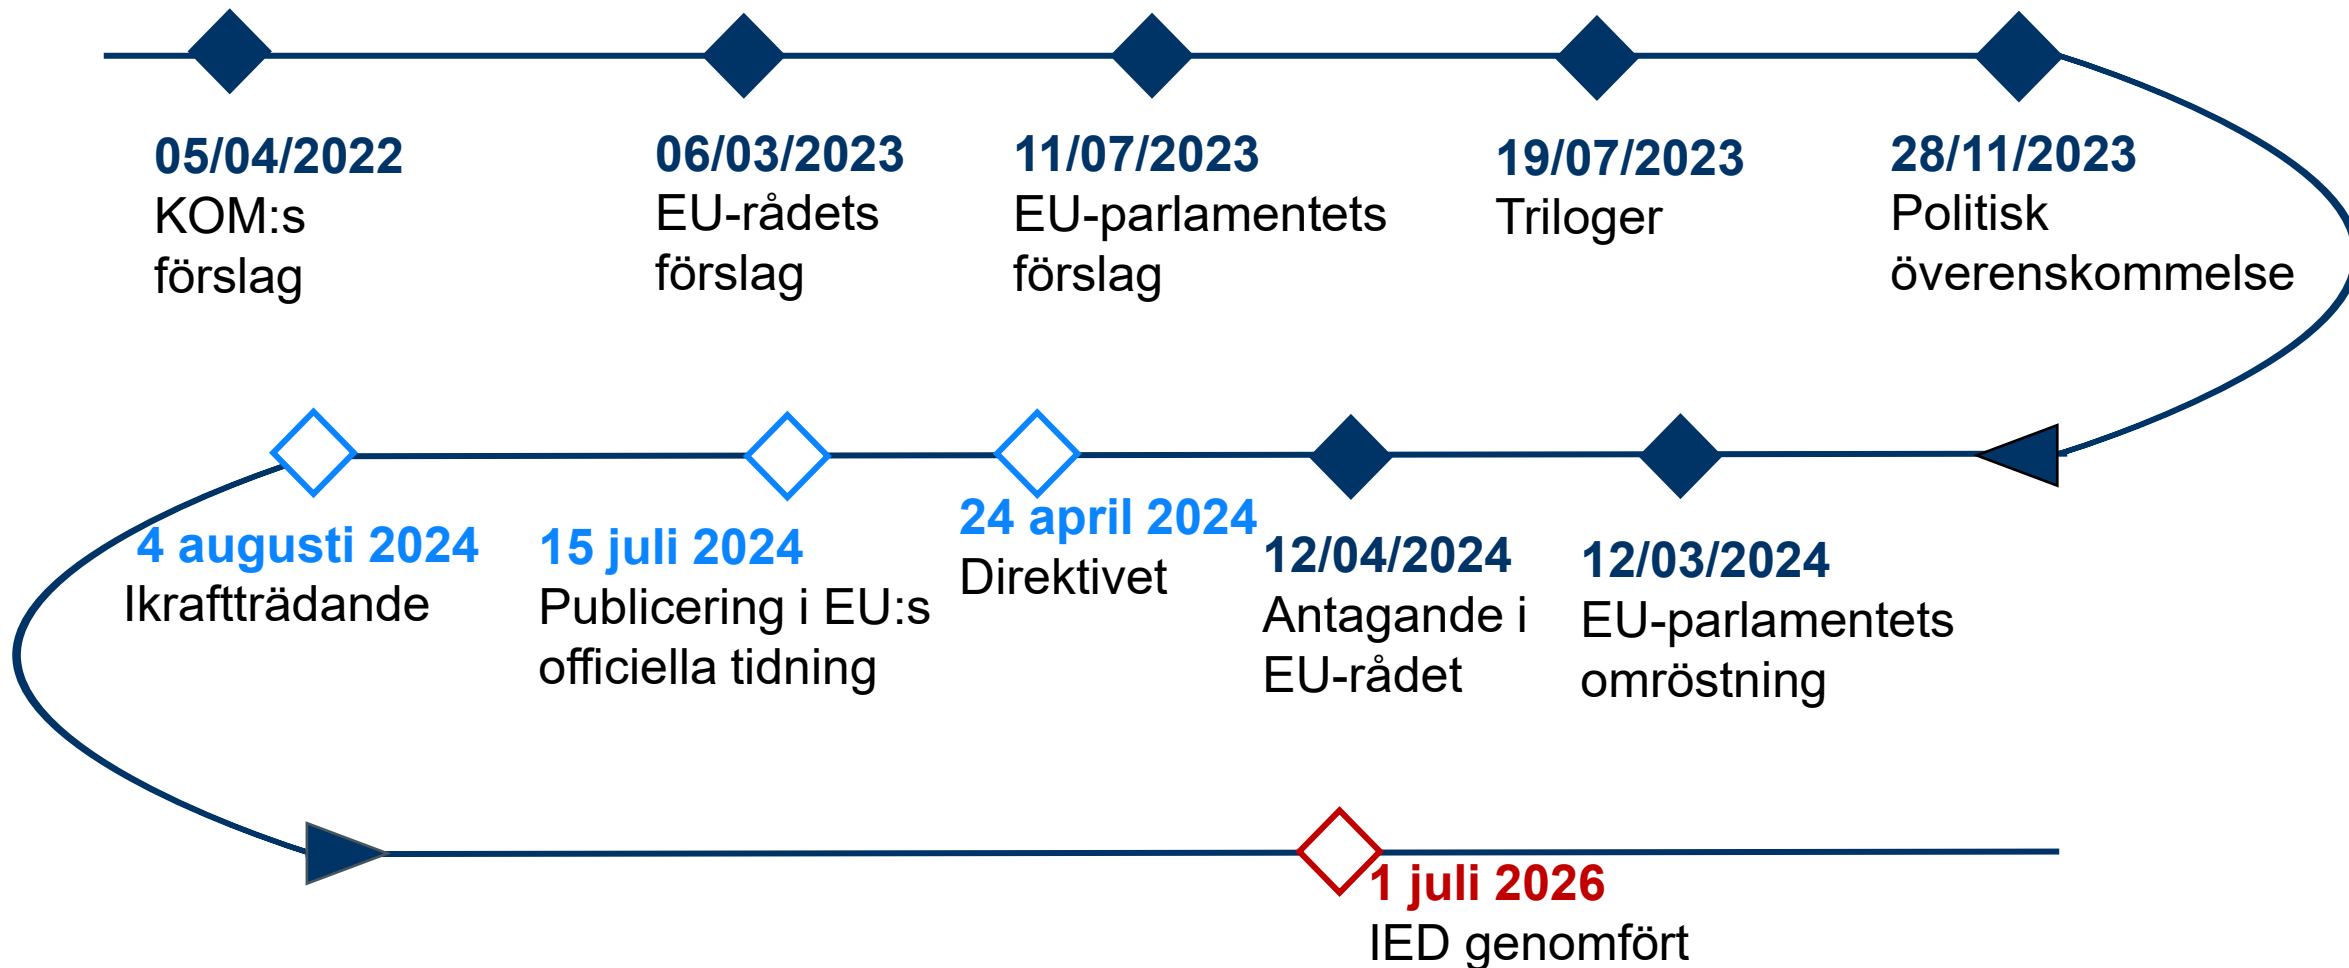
05/04/2022
KOM:s förslag

06/03/2023
EU-rådets förslag

11/07/2023
EU-parlamentets förslag

19/07/2023
Triloger

28/11/2023
Politisk överenskommelse

12/03/2024
EU-parlamentets omröstning

12/04/2024
Antagande i EU-rådet

24 april 2024
Direktivet

15 juli 2024
Publicering i EU:s officiella tidning

4 augusti 2024
Ikraftträdande

1 juli 2026
IED genomfört